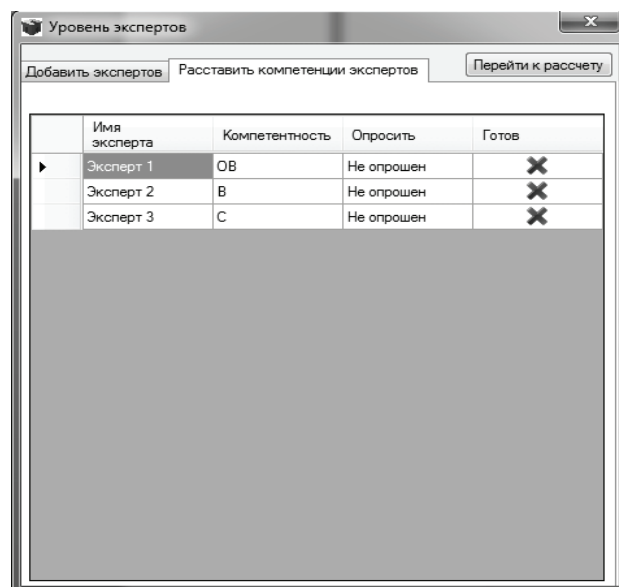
Уровень экспертов

Добавить экспертов | Расставить компетенции экспертов | Перейти к рассчету

| Имя эксперта | Компетентность | Опросить | Готов |
|---|---|---|---|
| Эксперт 1 | ОВ | Не опрошен | ✖ |
| Эксперт 2 | В | Не опрошен | ✖ |
| Эксперт 3 | С | Не опрошен | ✖ |